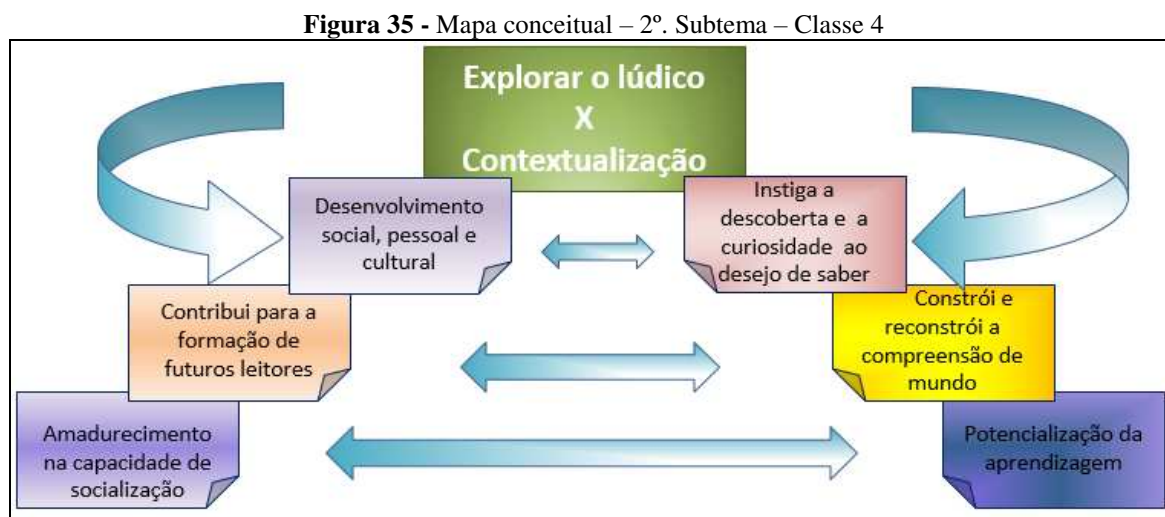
**Figura 35 -** Mapa conceitual – 2º. Subtema – Classe 4

Explorar o lúdico
X
Contextualização

Desenvolvimento social, pessoal e cultural

Instiga a descoberta e a curiosidade ao desejo de saber

Contribui para a formação de futuros leitores

Constrói e reconstrói a compreensão de mundo

Amadurecimento na capacidade de socialização

Potencialização da aprendizagem